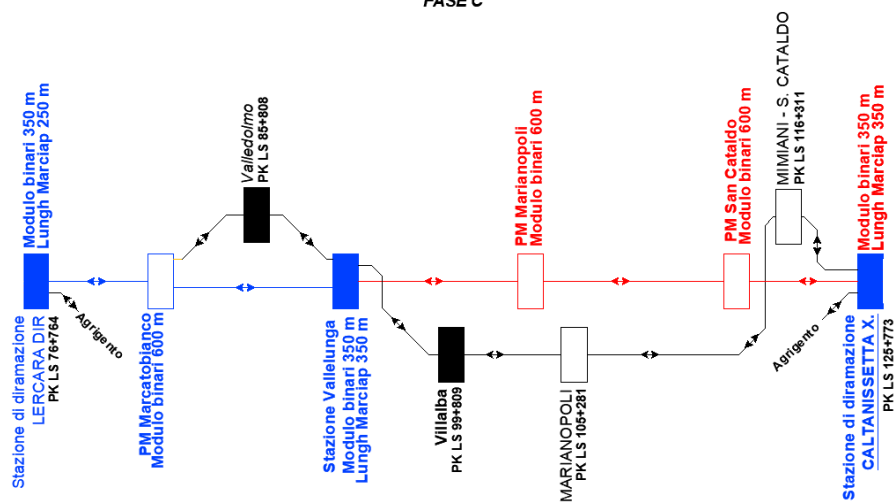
FASE C

Modulo binari 350 m
Lungh Marciap 250 m

Stazione di diramazione
LERCARA DIR
PK LS 76+764

Agrigento

PM Marcatobianco
Modulo binari 600 m

Valledolmo
PK LS 85+808

Stazione Vallelunga
Modulo binari 350 m
Lungh Marciap 350 m

Villalba
PK LS 99+809

PM Marianopoli
Modulo binari 600 m

MARIANOPOLI
PK LS 105+281

PM San Cataldo
Modulo binari 600 m

MIMIANI - S. CATALDO
PK LS 116+311

Agrigento

Modulo binari 350 m
Lungh Marciap 350 m

Stazione di diramazione
CALTANISSETTA X.
PK LS 125+773